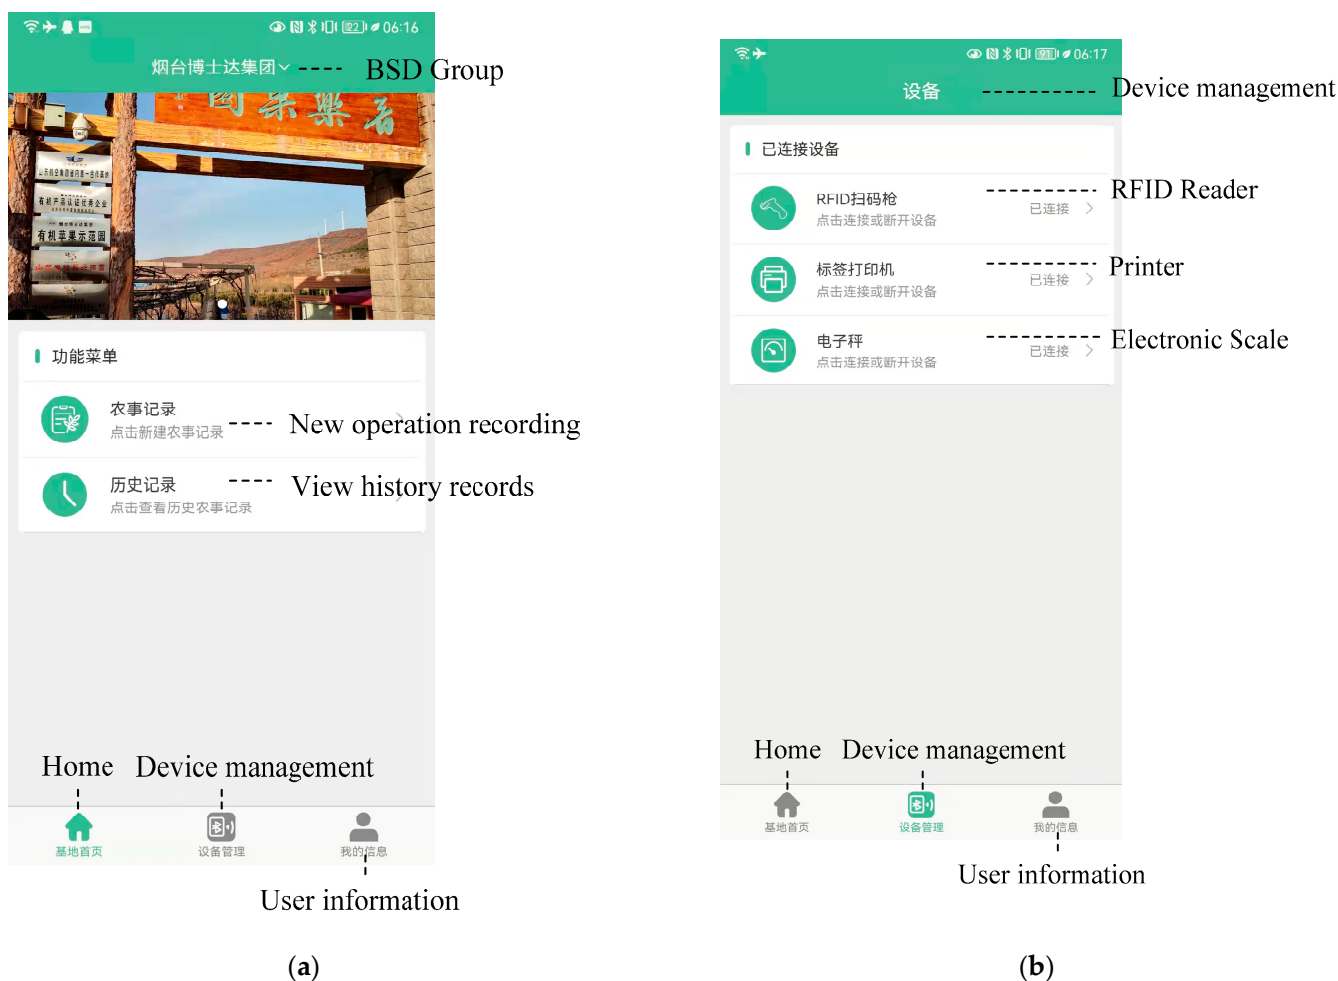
92 06:16

烟台博士达集团 BSD Group

有机苹果示范园

功能菜单

农事记录
点击新建农事记录 New operation recording

历史记录
点击查看历史农事记录 View history records

Home Device management

基地首页 设备管理 我的信息

User information

(a)

91 06:17

设备 Device management

已连接设备

RFID扫码枪
点击连接或断开设备 已连接 RFID Reader

标签打印机
点击连接或断开设备 已连接 Printer

电子秤
点击连接或断开设备 已连接 Electronic Scale

Home Device management

基地首页 设备管理 我的信息

User information

(b)